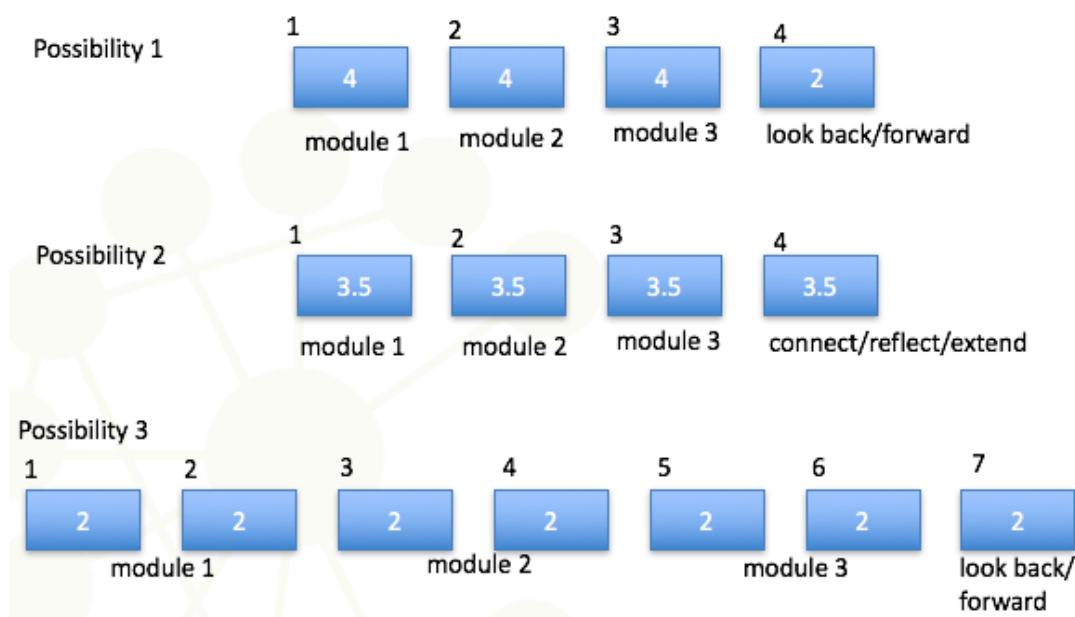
Possibility 1

1
4
module 1

2
4
module 2

3
4
module 3

4
2
look back/forward

Possibility 2

1
3.5
module 1

2
3.5
module 2

3
3.5
module 3

4
3.5
connect/reflect/extend

Possibility 3

1
2

2
2

module 1

3
2

4
2

module 2

5
2

6
2

module 3

7
2
look back/forward